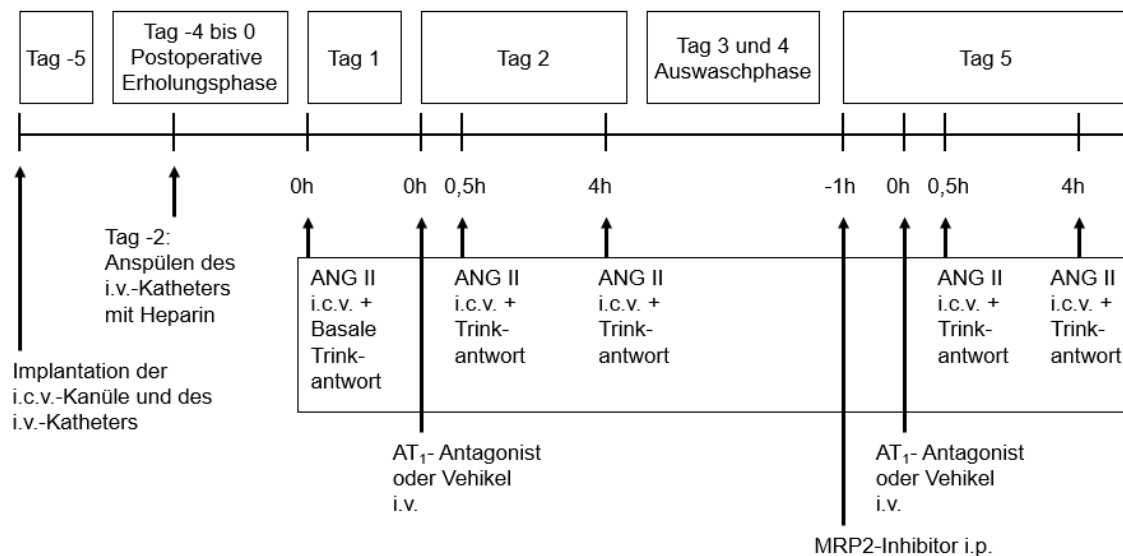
Tag -5

Tag -4 bis 0
Postoperative
Erholungsphase

Tag 1

Tag 2

Tag 3 und 4
Auswaschphase

Tag 5

0h 0h 0,5h 4h -1h 0h 0,5h 4h

Tag -2:
Anspülen des
i.v.-Katheters
mit Heparin

Implantation der
i.c.v.-Kanüle und des
i.v.-Katheters

ANG II
i.c.v. +
Basale
Trink-
antwort

ANG II
i.c.v. +
Trink-
antwort

ANG II
i.c.v. +
Trink-
antwort

ANG II
i.c.v. +
Trink-
antwort

ANG II
i.c.v. +
Trink-
antwort

$AT_1$- Antagonist
oder Vehikel
i.v.

$AT_1$- Antagonist
oder Vehikel
i.v.

MRP2-Inhibitor i.p.